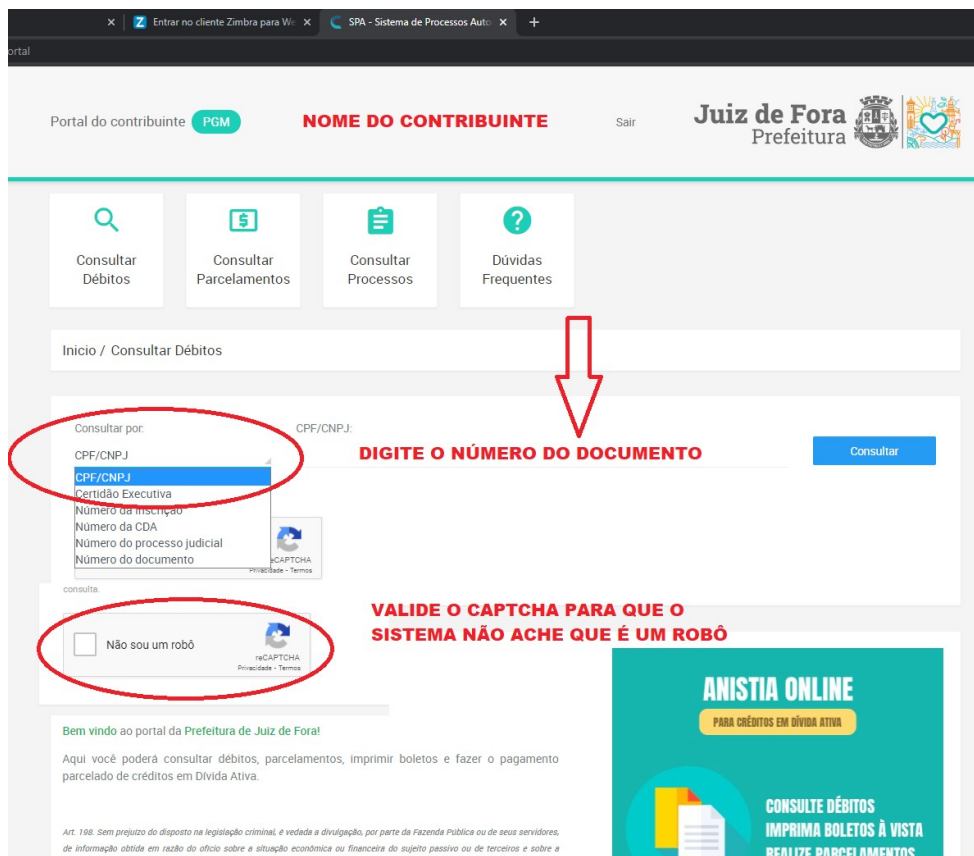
Entrar no cliente Zimbra para We ×
SPA - Sistema de Processos Auto ×
+
ortal

Portal do contribuinte PGM

NOME DO CONTRIBUINTE

Sair

Juiz de Fora
Prefeitura

Consultar Débitos

Consultar Parcelamentos

Consultar Processos

Dúvidas Frequentes

Inicio / Consultar Débitos

Consultar por:

CPF/CNPJ:

CPF/CNPJ

DIGITE O NÚMERO DO DOCUMENTO

Consultar

CPF/CNPJ
Certidão Executiva
Número da Inscrição
Número da CDA
Número do processo judicial
Número do documento

reCAPTCHA
Privacidade - Termos

consulta.

VALIDE O CAPTCHA PARA QUE O SISTEMA NÃO ACHE QUE É UM ROBÔ

Não sou um robô

reCAPTCHA
Privacidade - Termos

Bem vindo ao portal da Prefeitura de Juiz de Fora!

Aqui você poderá consultar débitos, parcelamentos, imprimir boletos e fazer o pagamento parcelado de créditos em Dívida Ativa.

Art. 198. Sem prejuízo do disposto na legislação criminal, é vedada a divulgação, por parte da Fazenda Pública ou de seus servidores, de informação obtida em razão do ofício sobre a situação econômica ou financeira do sujeito passivo ou de terceiros e sobre a

ANISTIA ONLINE

PARA CRÉDITOS EM DÍVIDA ATIVA

CONSULTE DÉBITOS
IMPRIMA BOLETOS À VISTA
REALIZE PARCELAMENTOS